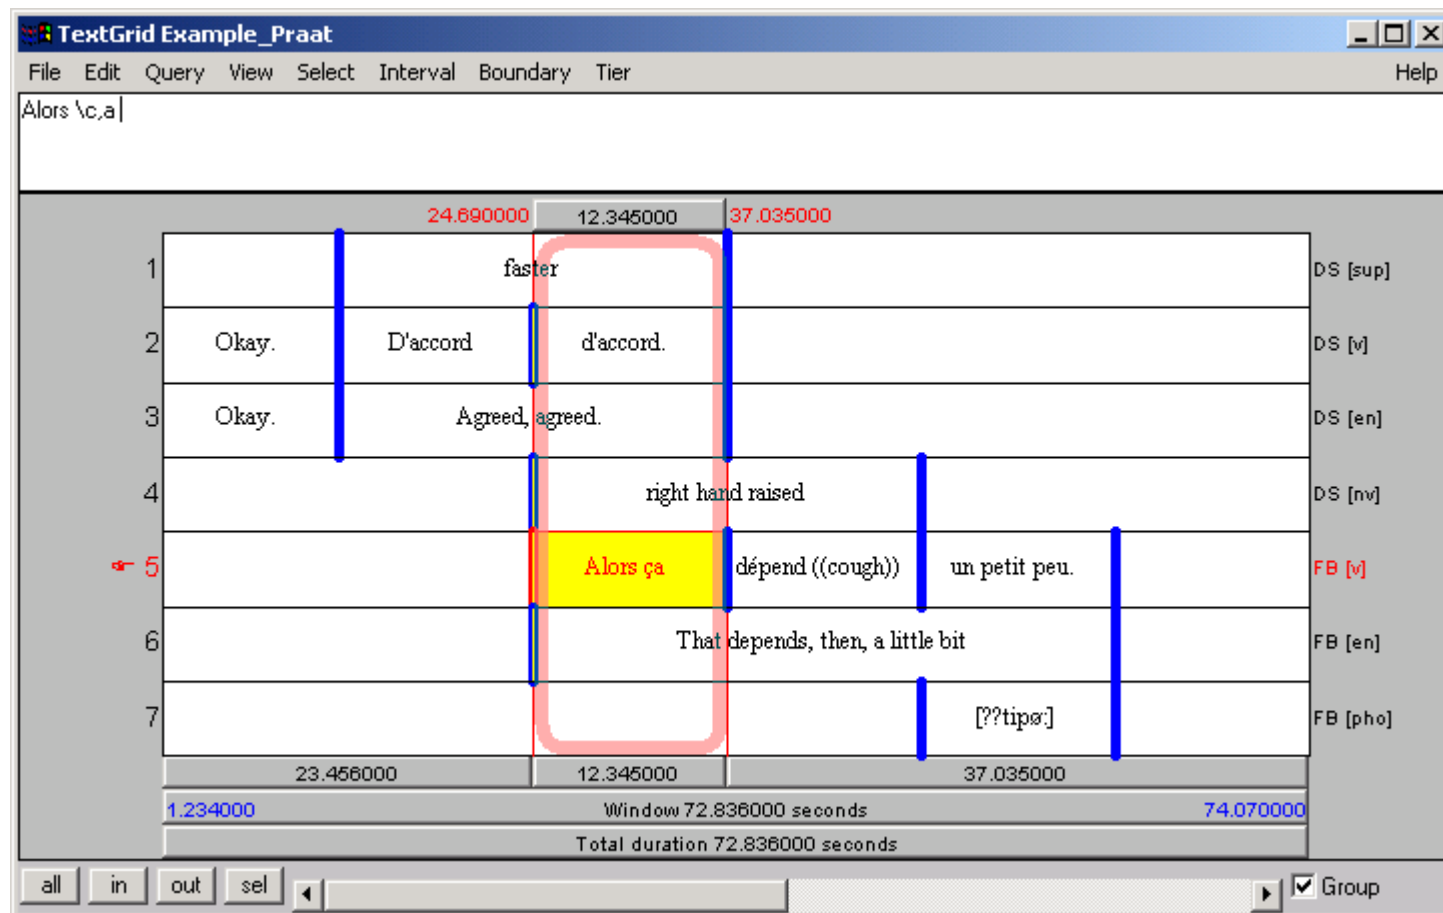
TextGrid Example_Praat

File Edit Query View Select Interval Boundary Tier Help

Alors \c,a

24.690000 12.345000 37.035000

| | | | | | |
|---|---|---|---|---|---|
| 1 | | faster | | | DS [sup] |
| 2 | Okay. | D'accord | d'accord. | | DS [v] |
| 3 | Okay. | Agreed, agreed. | | | DS [en] |
| 4 | | right hand raised | | | DS [nv] |
| 5 | | Alors ça | dépend ((cough)) | un petit peu. | FB [v] |
| 6 | | That depends, then, a little bit | | | FB [en] |
| 7 | | | | [??tipø:] | FB [pho] |

23.456000 12.345000 37.035000

1.234000 Window 72.836000 seconds 74.070000

Total duration 72.836000 seconds

all in out sel Group